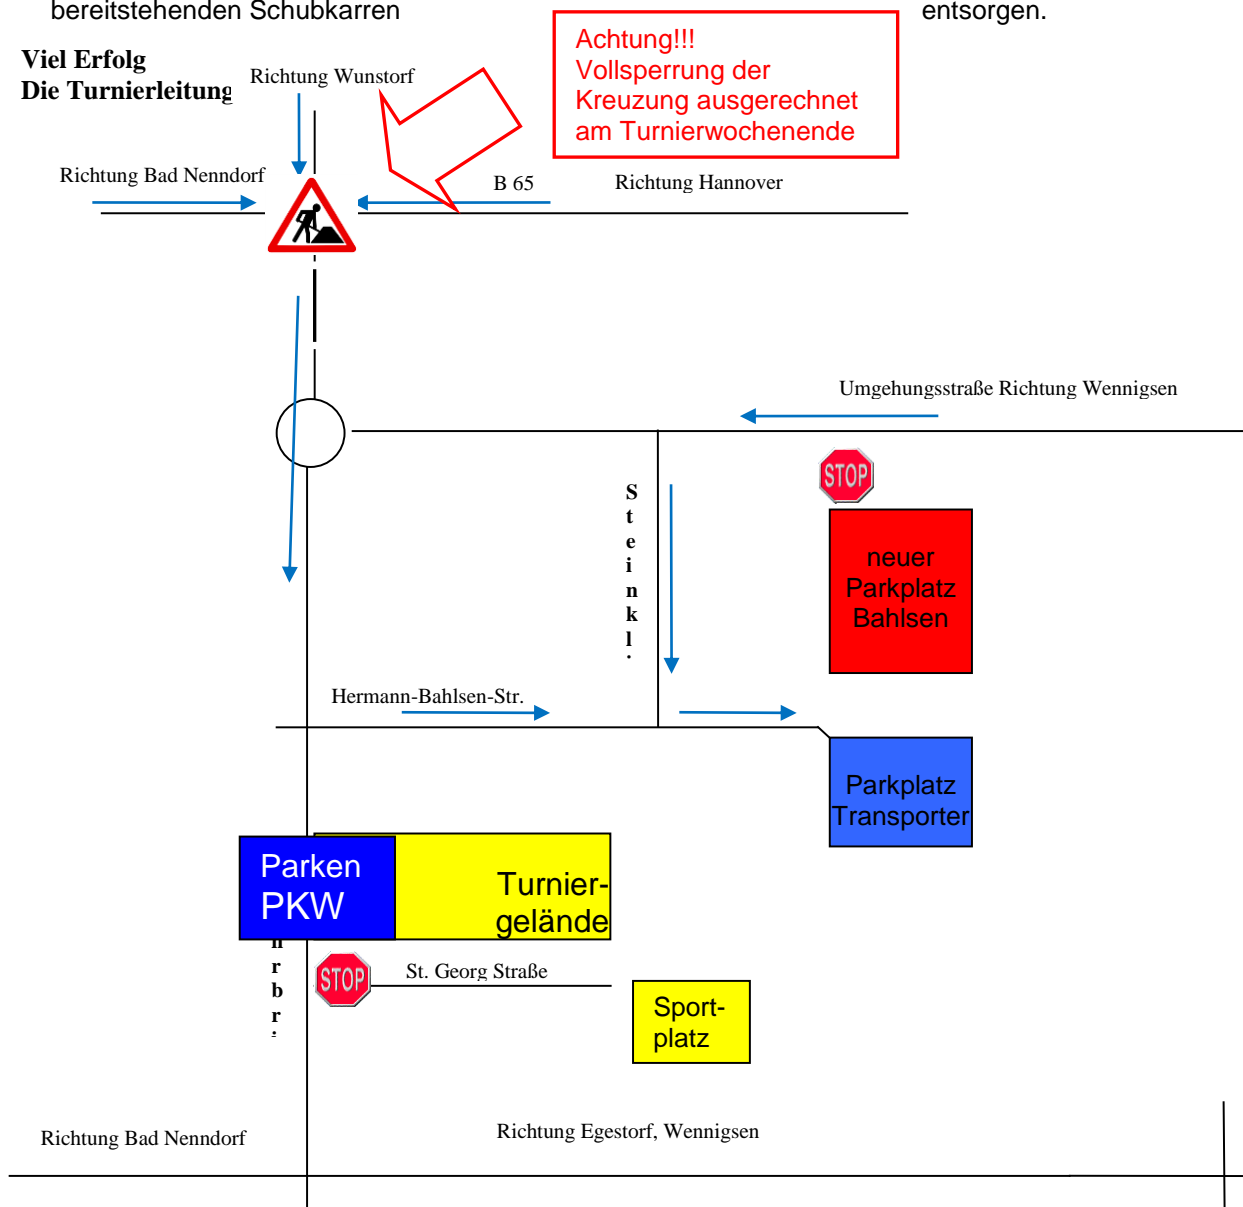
bereitstehenden Schubkarren entsorgen.

Viel Erfolg
Die Turnierleitung

Achtung!!!
Vollsperrung der Kreuzung ausgerechnet am Turnierwochenende

Richtung Wunstorf

Richtung Bad Nenndorf

B 65

Richtung Hannover

Umgehungsstraße Richtung Wennigsen

STOP

S t e i n k l .

neuer Parkplatz Bahlsen

Hermann-Bahlsen-Str.

Parkplatz Transporter

Parken PKW

Turnier-gelände

n r b r

STOP

St. Georg Straße

Sport-platz

Richtung Bad Nenndorf

Richtung Egestorf, Wennigsen